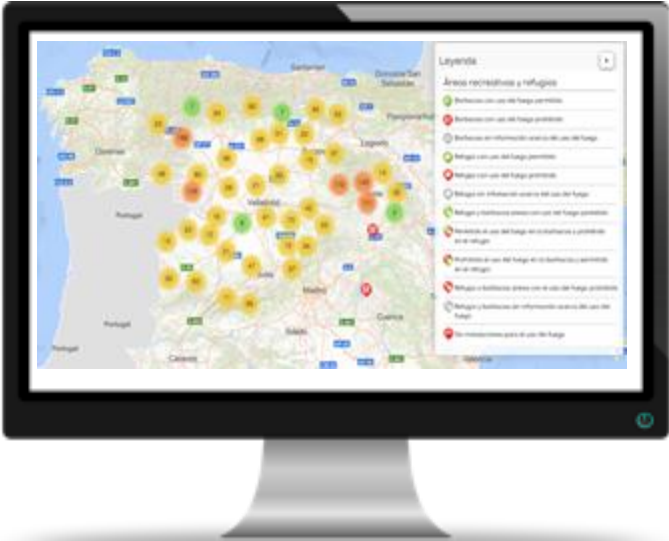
Leyenda

Áreas recreativas y refugios

Barbacoas con uso del fuego permitido

Barbacoas con uso del fuego prohibido

Barbacoas sin información sobre el uso del fuego

Refugios con uso del fuego permitido

Refugios con uso del fuego prohibido

Refugios sin información sobre el uso del fuego

Refugios y barbacoas anexas con uso del fuego permitido

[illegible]

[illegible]

Refugios y barbacoas anexas con el uso del fuego prohibido

Refugios y barbacoas sin información sobre el uso del fuego

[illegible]

Santander

Donostia-San Sebastián

Pamplona

Logroño

Burgos

Valladolid

Portugal

Ávila

Madrid

Cuenca

Toledo

Cáceres